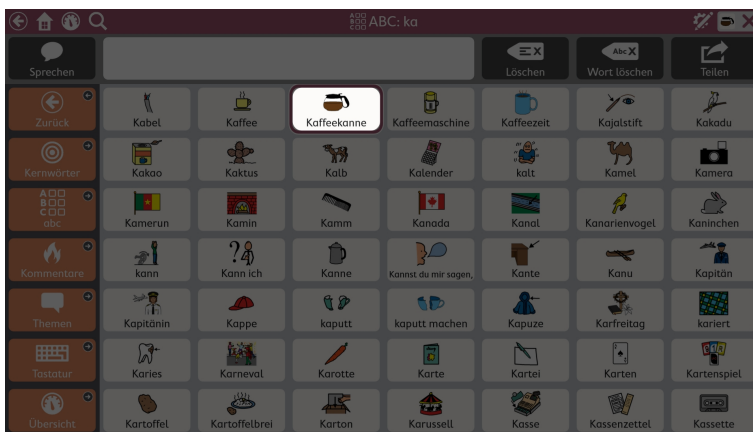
ABC: ka

Sprechen

Löschen

Abc

Wort löschen

Teilen

Zurück

Kernwörter

abc

Kommentare

Themen

Tastatur

Übersicht

Kabel
Kaffee
Kaffeekanne
Kaffeemaschine
Kaffeezeit
Kajalstift
Kakadu

Kakao
Kaktus
Kalb
Kalender
kalt
Kamel
Kamera

Kamerun
Kamin
Kamm
Kanada
Kanal
Kanarienvogel
Kaninchen

kann
Kann ich
Kanne
Kannst du mir sagen,
Kante
Kanu
Kapitän

Kapitänin
Kappe
kaputt
kaputt machen
Kapuze
Karfreitag
kariert

Karies
Karneval
Karotte
Karte
Kartei
Karten
Kartenspiel

Kartoffel
Kartoffelbrei
Karton
Karussell
Kasse
Kassenzettel
Kassette